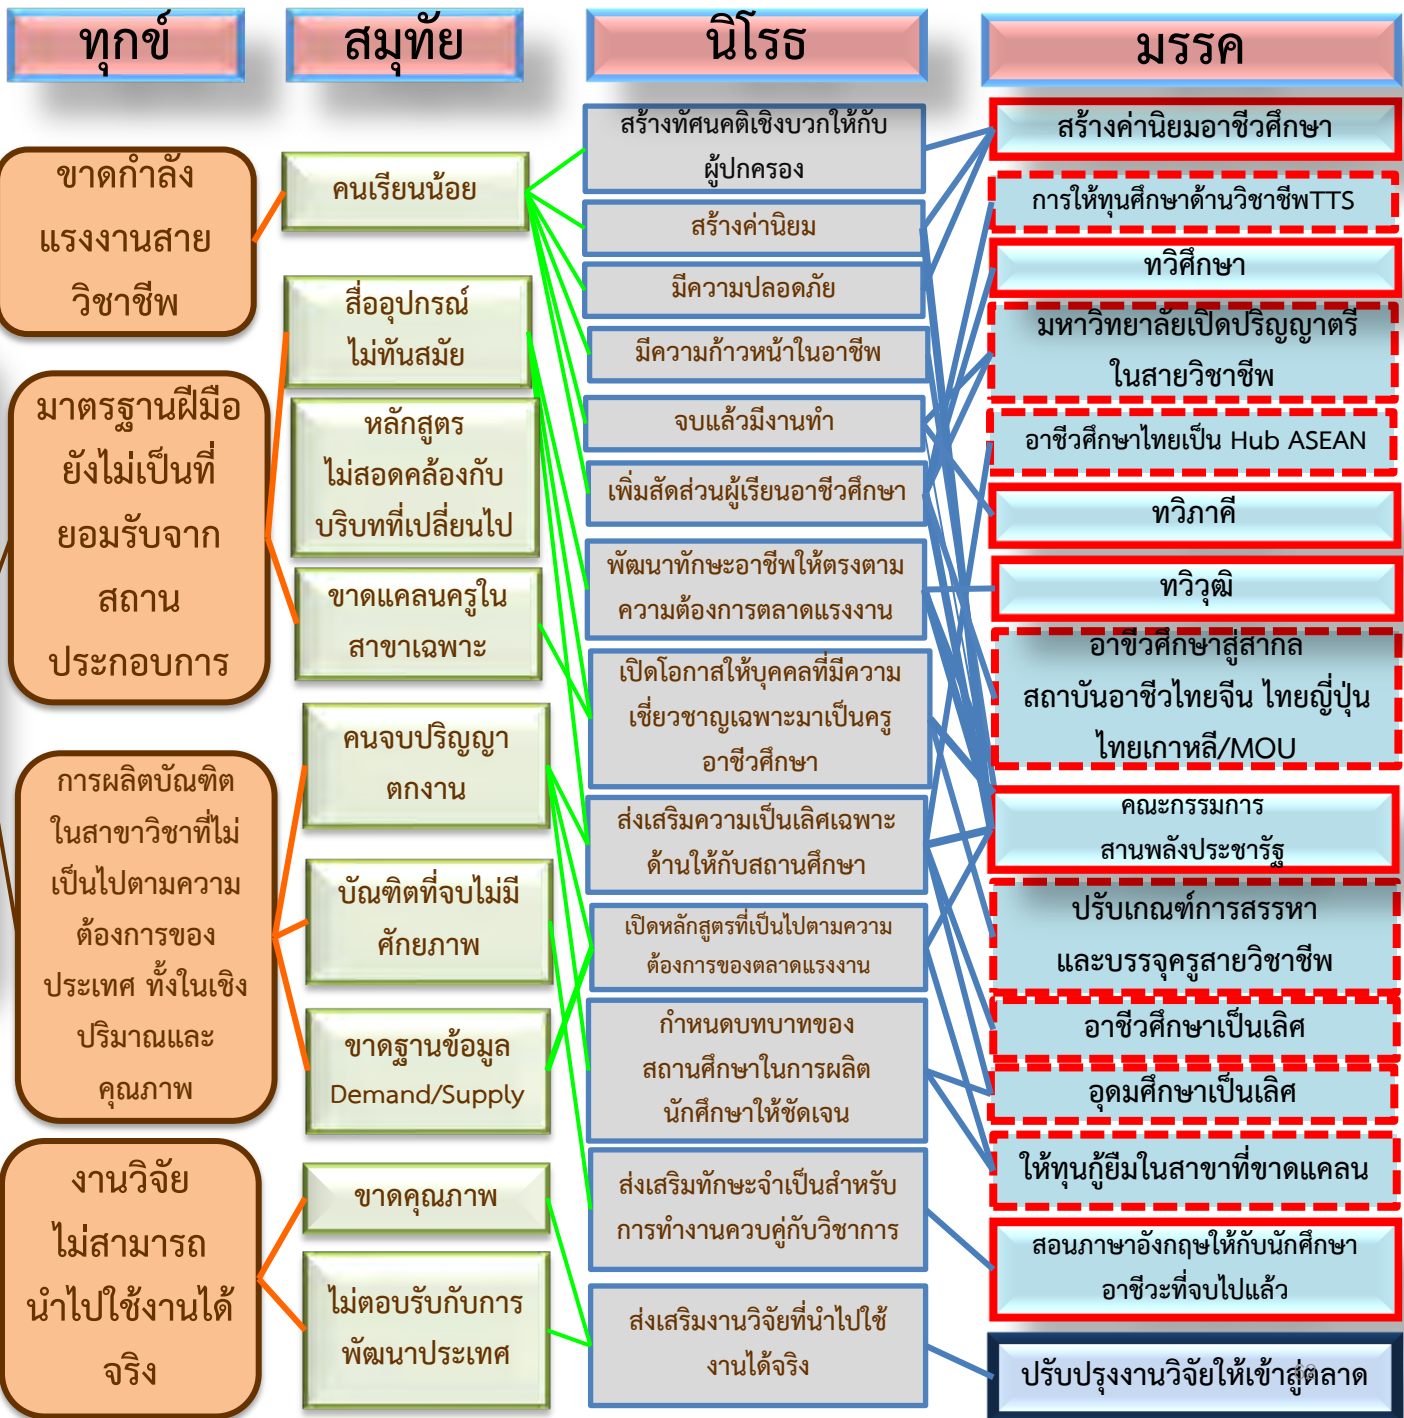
ทุกข์

สมุทัย

นิโรธ

มรรค

ขาดกำลังแรงงานสายวิชาชีพ

มาตรฐานฝีมือยังไม่เป็นที่ยอมรับจากสถานประกอบการ

การผลิตบัณฑิตในสาขาวิชาที่ไม่เป็นไปตามความต้องการของประเทศ ทั้งในเชิงปริมาณและคุณภาพ

งานวิจัยไม่สามารถนำไปใช้งานได้จริง

คนเรียนน้อย

สื่ออุปกรณ์ไม่ทันสมัย

หลักสูตรไม่สอดคล้องกับบริบทที่เปลี่ยนไป

ขาดแคลนครูในสาขาเฉพาะ

คนจบปริญญาตกงาน

บัณฑิตที่จบไม่มีศักยภาพ

ขาดฐานข้อมูล Demand/Supply

ขาดคุณภาพ

ไม่ตอบรับกับการพัฒนาประเทศ

สร้างทัศนคติเชิงบวกให้กับผู้ปกครอง

สร้างค่านิยม

มีความปลอดภัย

มีความก้าวหน้าในอาชีพ

จบแล้วมีงานทำ

เพิ่มสัดส่วนผู้เรียนอาชีวศึกษา

พัฒนาทักษะอาชีพให้ตรงตามความต้องการตลาดแรงงาน

เปิดโอกาสให้บุคคลที่มีความเชี่ยวชาญเฉพาะมาเป็นครูอาชีวศึกษา

ส่งเสริมความเป็นเลิศเฉพาะด้านให้กับสถานศึกษา

เปิดหลักสูตรที่เป็นไปตามความต้องการของตลาดแรงงาน

กำหนดบทบาทของสถานศึกษาในการผลิตนักศึกษาให้ชัดเจน

ส่งเสริมทักษะจำเป็นสำหรับการทำงานควบคู่กับวิชาการ

ส่งเสริมงานวิจัยที่นำไปใช้งานได้จริง

สร้างค่านิยมอาชีวศึกษา

การให้ทุนศึกษาด้านวิชาชีพTTS

ทวิศึกษา

มหาวิทยาลัยเปิดปริญญาตรีในสายวิชาชีพ

อาชีวศึกษาไทยเป็น Hub ASEAN

ทวิภาคี

ทวิวุฒิ

อาชีวศึกษาสู่สากล สถาบันอาชีวไทยจีน ไทยญี่ปุ่น ไทยเกาหลี/MOU

คณะกรรมการสานพลังประชารัฐ

ปรับเกณฑ์การสรรหาและบรรจุครูสายวิชาชีพ

อาชีวศึกษาเป็นเลิศ

อุดมศึกษาเป็นเลิศ

ให้ทุนกู้ยืมในสาขาที่ขาดแคลน

สอนภาษาอังกฤษให้กับนักศึกษาอาชีวะที่จบไปแล้ว

ปรับปรุงงานวิจัยให้เข้าสู่ตลาด